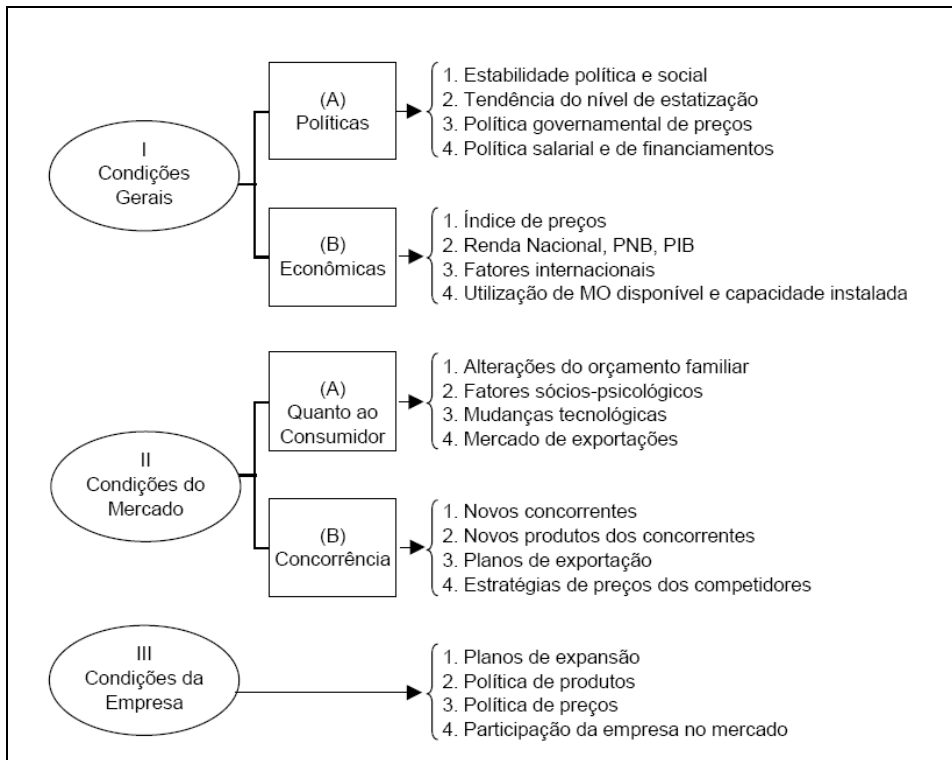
I
Condições
Gerais

(A)
Políticas

1. Estabilidade política e social
2. Tendência do nível de estatização
3. Política governamental de preços
4. Política salarial e de financiamentos

(B)
Econômicas

1. Índice de preços
2. Renda Nacional, PNB, PIB
3. Fatores internacionais
4. Utilização de MO disponível e capacidade instalada

II
Condições do
Mercado

(A)
Quanto ao
Consumidor

1. Alterações do orçamento familiar
2. Fatores sócios-psicológicos
3. Mudanças tecnológicas
4. Mercado de exportações

(B)
Concorrência

1. Novos concorrentes
2. Novos produtos dos concorrentes
3. Planos de exportação
4. Estratégias de preços dos competidores

III
Condições da
Empresa

1. Planos de expansão
2. Política de produtos
3. Política de preços
4. Participação da empresa no mercado